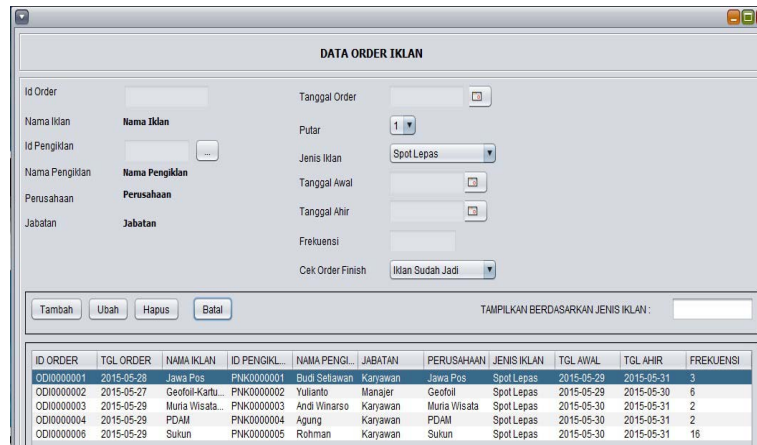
DATA ORDER IKLAN

Id Order

Nama Iklan Nama Iklan

Id Pengiklan ...

Nama Pengiklan Nama Pengiklan

Perusahaan Perusahaan

Jabatan Jabatan

Tanggal Order

Putar 1

Jenis Iklan Spot Lepas

Tanggal Awal

Tanggal Ahir

Frekuensi

Cek Order Finish Iklan Sudah Jadi

Tambah Ubah Hapus Batal

TAMPILKAN BERDASARKAN JENIS IKLAN :

| ID ORDER | TGL ORDER | NAMA IKLAN | ID PENGIKL... | NAMA PENGI... | JABATAN | PERUSAHAAN | JENIS IKLAN | TGL AWAL | TGL AHIR | FREKUENSI |
|---|---|---|---|---|---|---|---|---|---|---|
| ODI0000001 | 2015-05-28 | Jawa Pos | PNK0000001 | Budi Setiawan | Karyawan | Jawa Pos | Spot Lepas | 2015-05-29 | 2015-05-31 | 3 |
| ODI0000002 | 2015-05-27 | Geofoil-Kartu... | PNK0000002 | Yulianto | Manajer | Geofoil | Spot Lepas | 2015-05-29 | 2015-05-30 | 6 |
| ODI0000003 | 2015-05-29 | Muria Wisata... | PNK0000003 | Andi Winarso | Karyawan | Muria Wisata | Spot Lepas | 2015-05-30 | 2015-05-31 | 2 |
| ODI0000004 | 2015-05-29 | PDAM | PNK0000004 | Agung | Karyawan | PDAM | Spot Lepas | 2015-05-30 | 2015-05-31 | 2 |
| ODI0000006 | 2015-05-29 | Sukun | PNK0000005 | Rohman | Karyawan | Sukun | Spot Lepas | 2015-05-30 | 2015-05-31 | 16 |